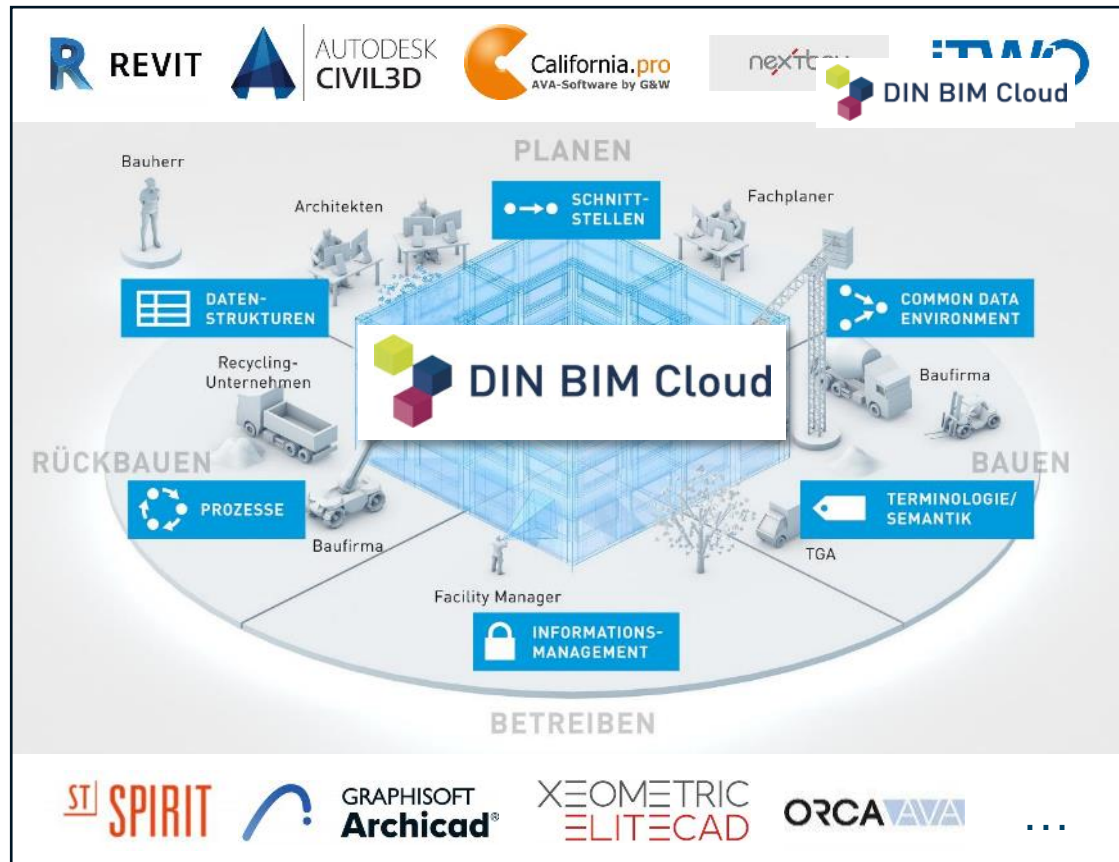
REVIT AUTODESK CIVIL3D California.pro AVA-Software by G&W nex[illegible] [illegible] DIN BIM Cloud

PLANEN

Bauherr

Architekten

SCHNITT-STELLEN

Fachplaner

DATEN-STRUKTUREN

COMMON DATA ENVIRONMENT

Recycling-Unternehmen

DIN BIM Cloud

Baufirma

RÜCKBAUEN

BAUEN

PROZESSE

TERMINOLOGIE/ SEMANTIK

Baufirma

TGA

Facility Manager

INFORMATIONS-MANAGEMENT

BETREIBEN

ST SPIRIT GRAPHISOFT Archicad® XEOMETRIC ELITECAD ORCA AVA ...